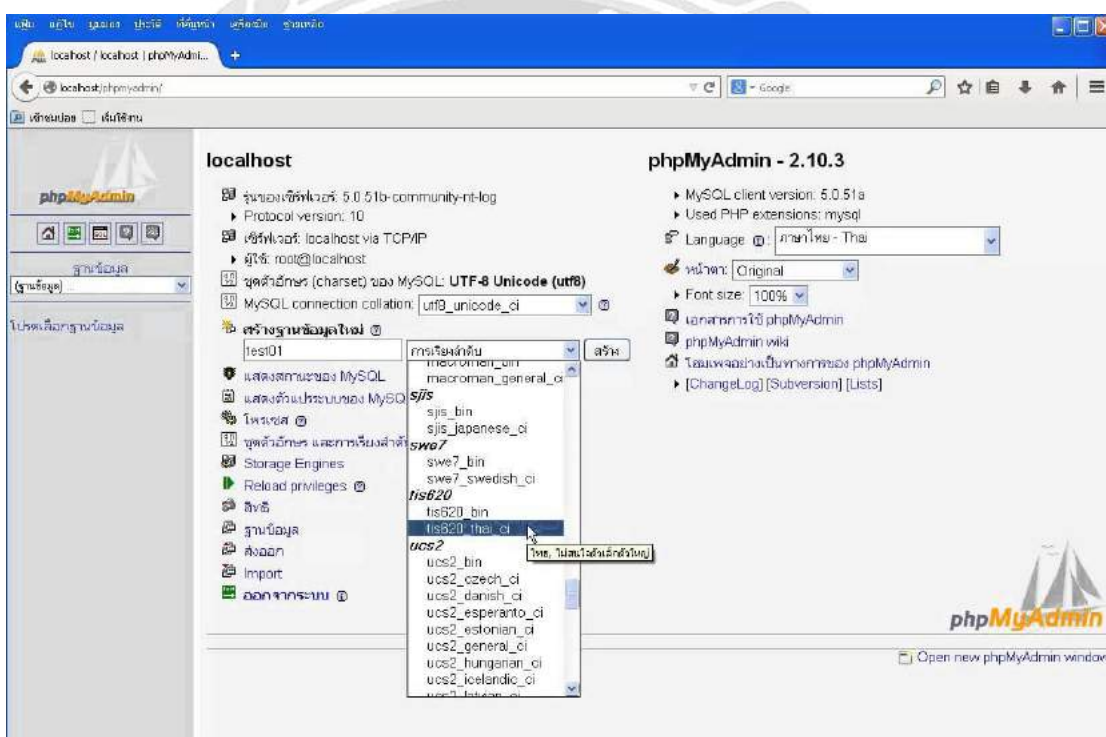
แฟ้ม แก้ไข มุมมอง ประวัติ ที่คั่นหน้า เครื่องมือ ช่วยเหลือ

localhost / localhost | phpMyAdmi...

localhost/phpmyadmin/

Google

เข้าชมบ่อย เริ่มใช้งาน

phpMyAdmin

ฐานข้อมูล

(ฐานข้อมูล) ...

โปรดเลือกฐานข้อมูล

localhost

รุ่นของเซิร์ฟเวอร์: 5.0.51b-community-nt-log

Protocol version: 10

เซิร์ฟเวอร์: localhost via TCP/IP

ผู้ใช้: root@localhost

ชุดตัวอักษร (charset) ของ MySQL: UTF-8 Unicode (utf8)

MySQL connection collation: utf8_unicode_ci

สร้างฐานข้อมูลใหม่

test01

การเรียงลำดับ

สร้าง

แสดงสถานะของ MySQL

แสดงตัวแปรระบบของ MySQL

โพรเซส

ชุดตัวอักษร และการเรียงลำดับ

Storage Engines

Reload privileges

สิทธิ

ฐานข้อมูล

ส่งออก

Import

ออกจากระบบ

macroman_bin
macroman_general_ci
sjis
sjis_bin
sjis_japanese_ci
swe7
swe7_bin
swe7_swedish_ci
tis620
tis620_bin
tis620_thai_ci
ucs2
ucs2_bin
ucs2_czech_ci
ucs2_danish_ci
ucs2_esperanto_ci
ucs2_estonian_ci
ucs2_general_ci
ucs2_hungarian_ci
ucs2_icelandic_ci
ucs2_latvian_ci

ไทย, ไม่สนใจตัวเล็กตัวใหญ่

phpMyAdmin - 2.10.3

MySQL client version: 5.0.51a

Used PHP extensions: mysql

Language: ภาษาไทย - Thai

หน้าตา: Original

Font size: 100%

เอกสารการใช้ phpMyAdmin

phpMyAdmin wiki

โฮมเพจอย่างเป็นทางการของ phpMyAdmin

[ChangeLog] [Subversion] [Lists]

phpMyAdmin

Open new phpMyAdmin window